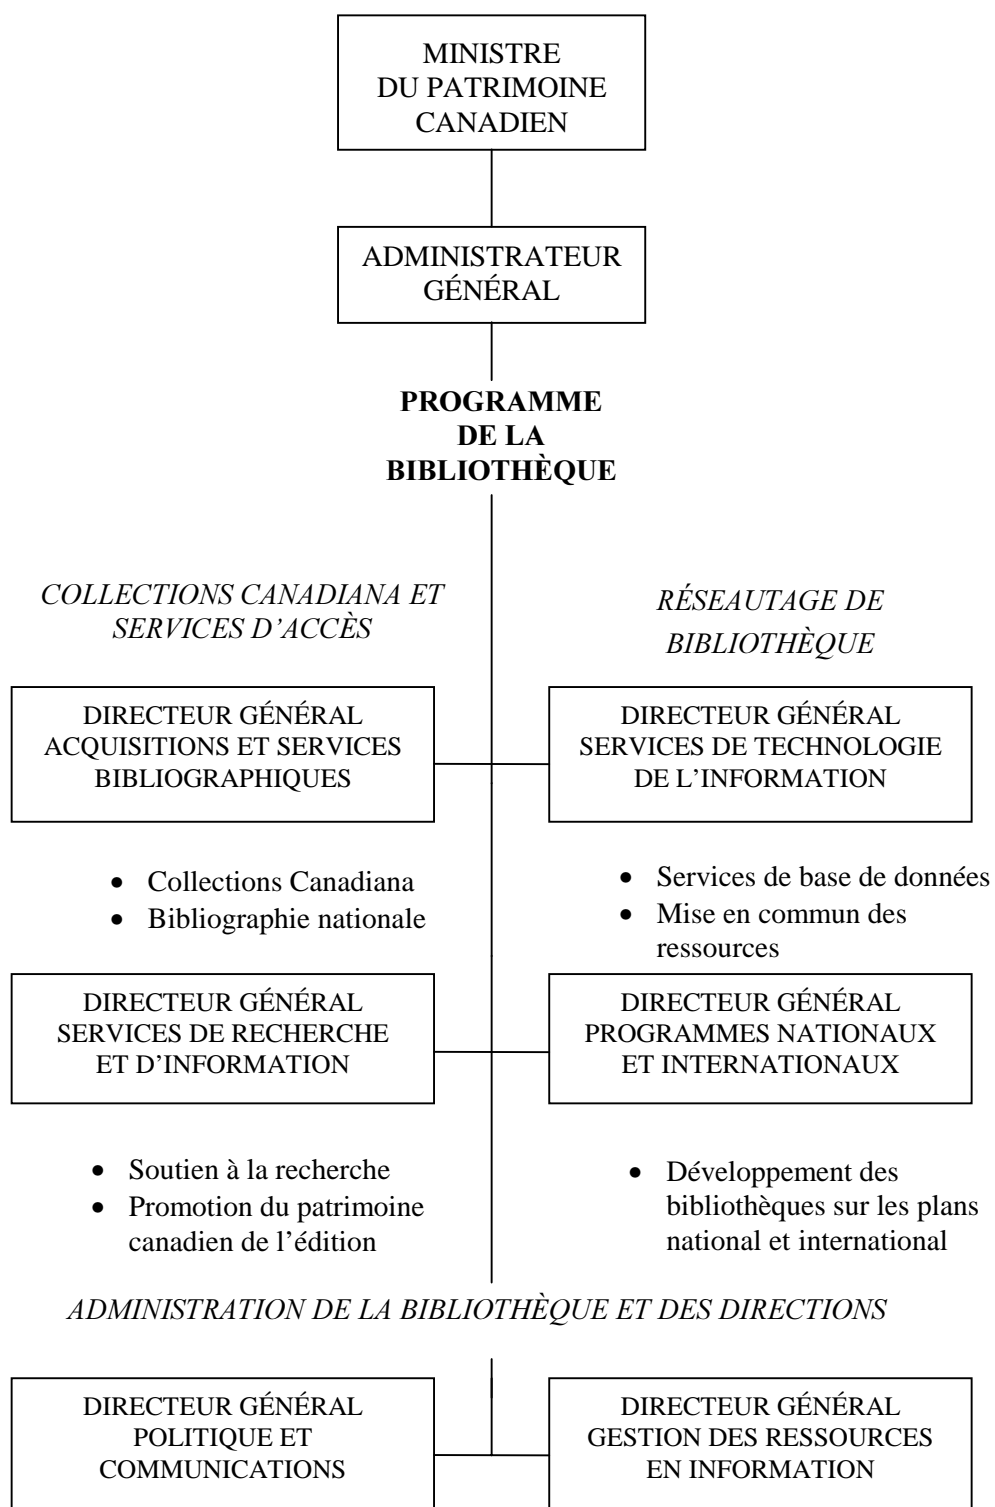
MINISTRE
DU PATRIMOINE
CANADIEN

ADMINISTRATEUR
GÉNÉRAL

**PROGRAMME
DE LA
BIBLIOTHÈQUE**

*COLLECTIONS CANADIANA ET SERVICES D'ACCÈS*

DIRECTEUR GÉNÉRAL
ACQUISITIONS ET SERVICES
BIBLIOGRAPHIQUES

- Collections Canadiana
- Bibliographie nationale

DIRECTEUR GÉNÉRAL
SERVICES DE RECHERCHE
ET D'INFORMATION

- Soutien à la recherche
- Promotion du patrimoine canadien de l'édition

*RÉSEAUTAGE DE BIBLIOTHÈQUE*

DIRECTEUR GÉNÉRAL
SERVICES DE TECHNOLOGIE
DE L'INFORMATION

- Services de base de données
- Mise en commun des ressources

DIRECTEUR GÉNÉRAL
PROGRAMMES NATIONAUX
ET INTERNATIONAUX

- Développement des bibliothèques sur les plans national et international

*ADMINISTRATION DE LA BIBLIOTHÈQUE ET DES DIRECTIONS*

DIRECTEUR GÉNÉRAL
POLITIQUE ET
COMMUNICATIONS

DIRECTEUR GÉNÉRAL
GESTION DES RESSOURCES
EN INFORMATION